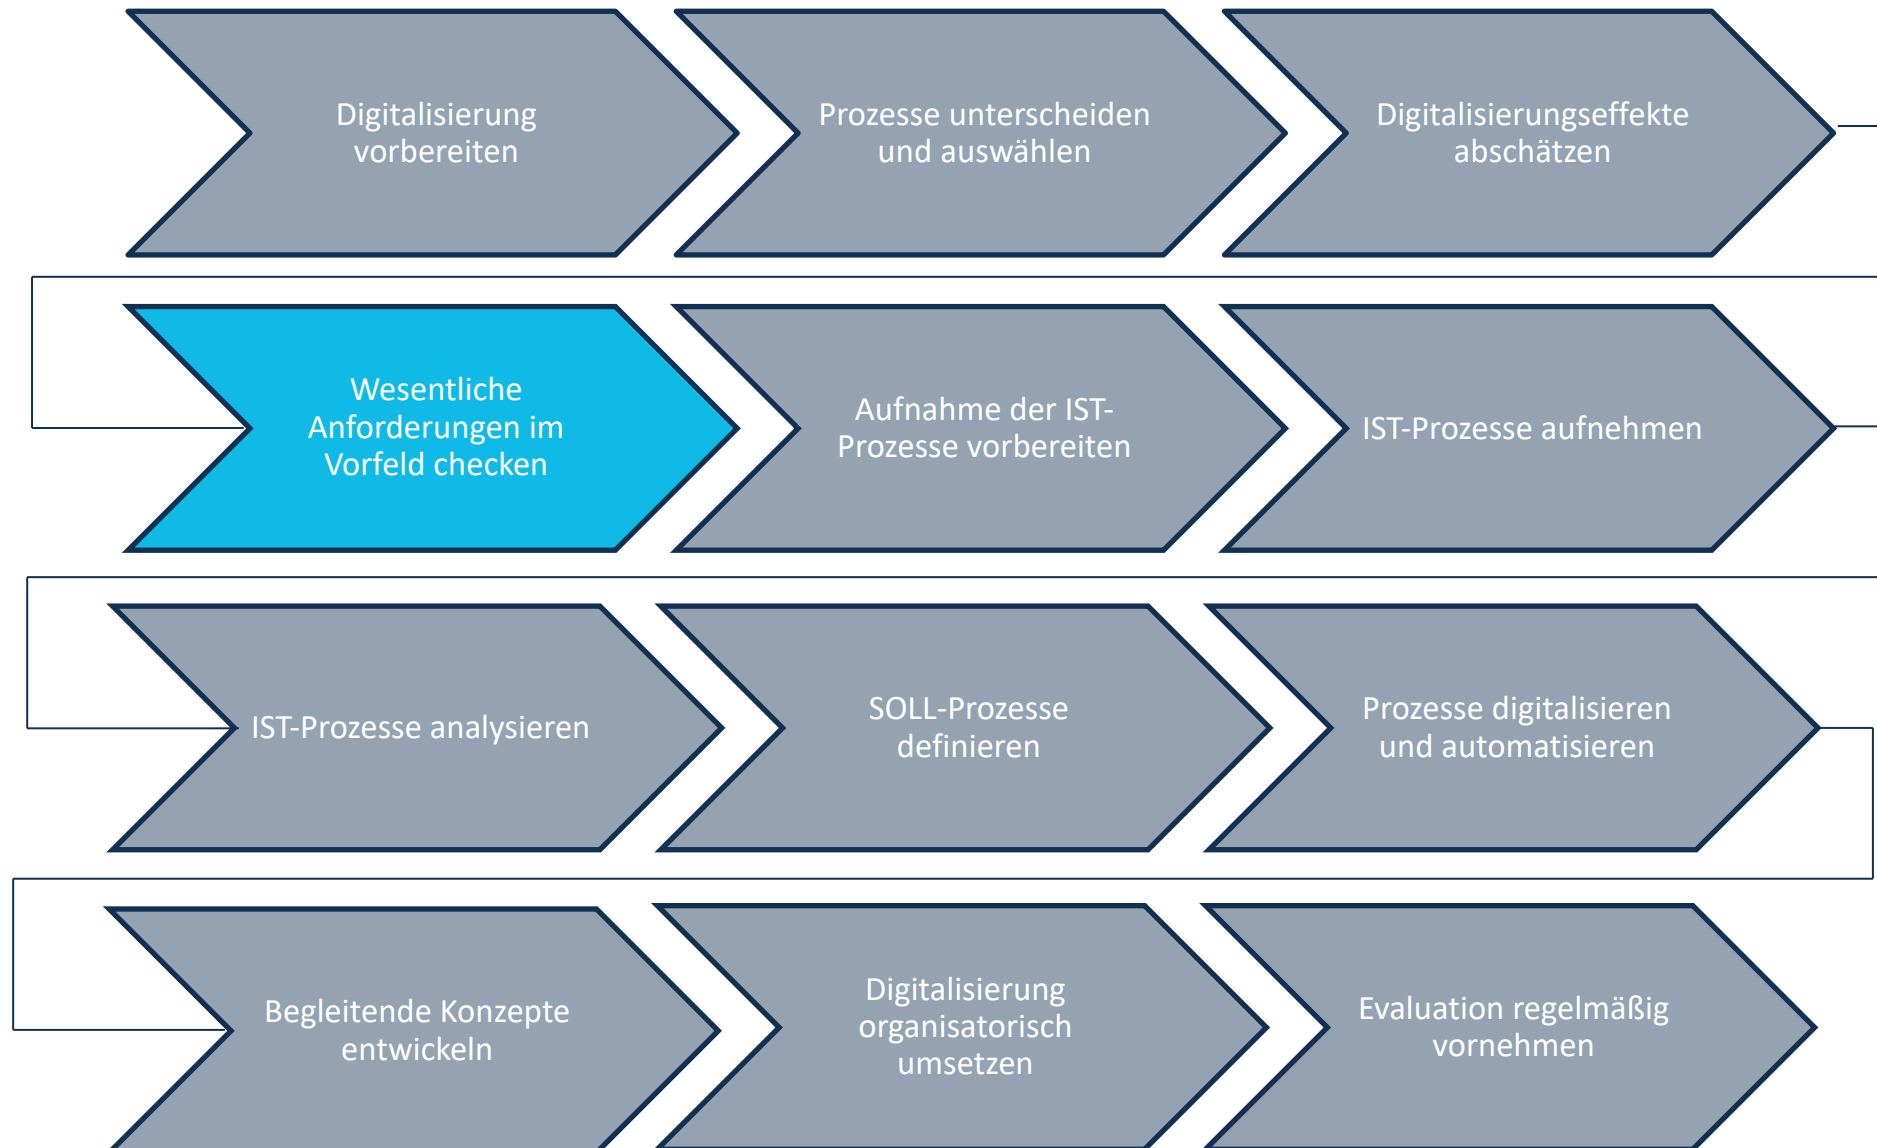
Digitalisierung vorbereiten

Prozesse unterscheiden und auswählen

Digitalisierungseffekte abschätzen

Wesentliche Anforderungen im Vorfeld checken

Aufnahme der IST-Prozesse vorbereiten

IST-Prozesse aufnehmen

IST-Prozesse analysieren

SOLL-Prozesse definieren

Prozesse digitalisieren und automatisieren

Begleitende Konzepte entwickeln

Digitalisierung organisatorisch umsetzen

Evaluation regelmäßig vornehmen